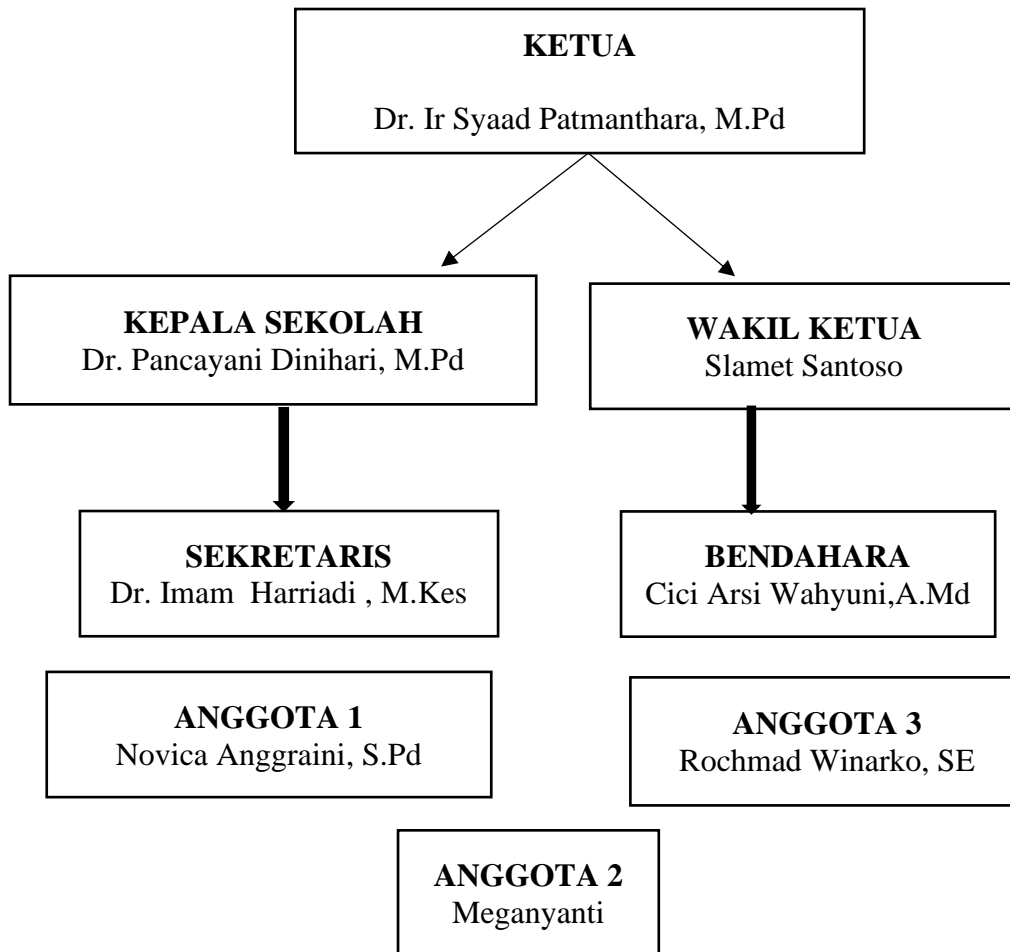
KETUA
Dr. Ir Syaad Patmanthara, M.Pd

KEPALA SEKOLAH
Dr. Pancayani Dinihari, M.Pd

WAKIL KETUA
Slamet Santoso

SEKRETARIS
Dr. Imam Harriadi , M.Kes

BENDAHARA
Cici Arsi Wahyuni,A.Md

ANGGOTA 1
Novica Anggraini, S.Pd

ANGGOTA 3
Rochmad Winarko, SE

ANGGOTA 2
Meganyanti